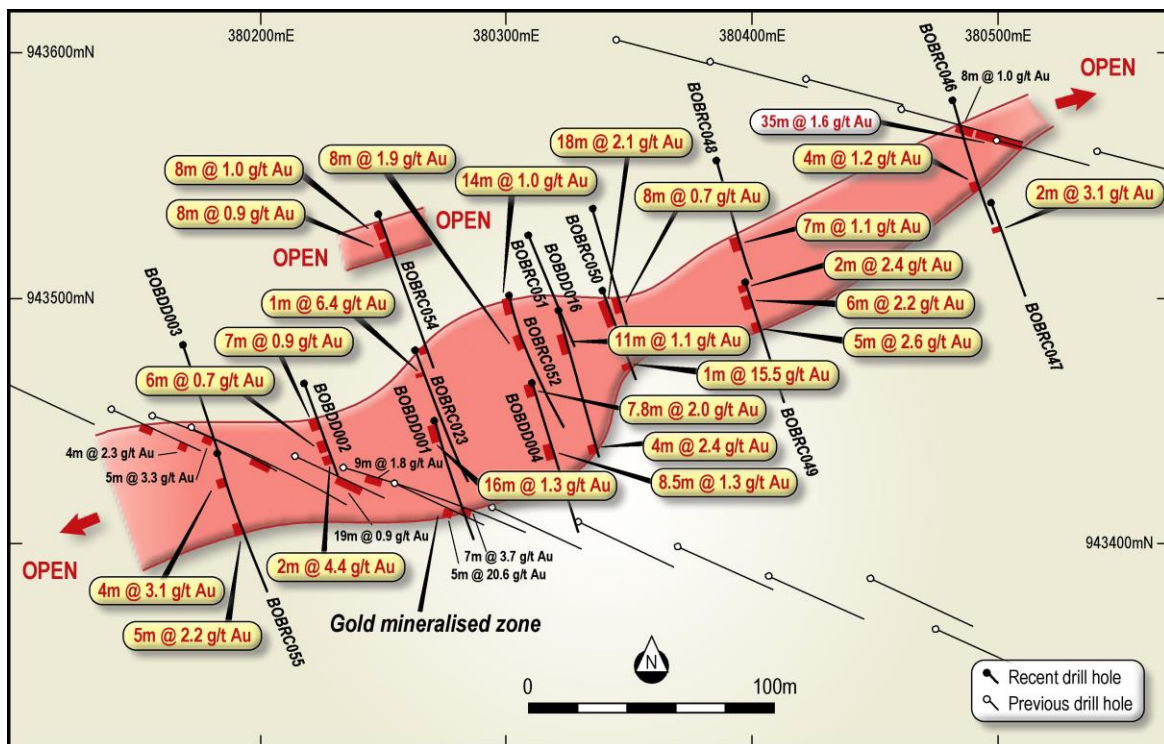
380200mE
380300mE
380400mE
380500mE
943600mN
943500mN
943400mN
OPEN
OPEN
OPEN
OPEN
BOBRC046
8m @ 1.0 g/t Au
35m @ 1.6 g/t Au
4m @ 1.2 g/t Au
2m @ 3.1 g/t Au
BOBRC048
18m @ 2.1 g/t Au
8m @ 1.9 g/t Au
8m @ 1.0 g/t Au
8m @ 0.9 g/t Au
14m @ 1.0 g/t Au
8m @ 0.7 g/t Au
7m @ 1.1 g/t Au
2m @ 2.4 g/t Au
6m @ 2.2 g/t Au
5m @ 2.6 g/t Au
BOBRC047
BOBRC050
BOBRC051
BOBDD016
BOBRC054
BOBRC052
BOBDD003
1m @ 6.4 g/t Au
7m @ 0.9 g/t Au
6m @ 0.7 g/t Au
11m @ 1.1 g/t Au
1m @ 15.5 g/t Au
7.8m @ 2.0 g/t Au
4m @ 2.4 g/t Au
8.5m @ 1.3 g/t Au
BOBRC049
BOBDD002
BOBDD001
BOBRC023
BOBDD004
4m @ 2.3 g/t Au
5m @ 3.3 g/t Au
9m @ 1.8 g/t Au
16m @ 1.3 g/t Au
19m @ 0.9 g/t Au
2m @ 4.4 g/t Au
7m @ 3.7 g/t Au
5m @ 20.6 g/t Au
4m @ 3.1 g/t Au
5m @ 2.2 g/t Au
BOBRC055
Gold mineralised zone
N
0
100m
Recent drill hole
Previous drill hole